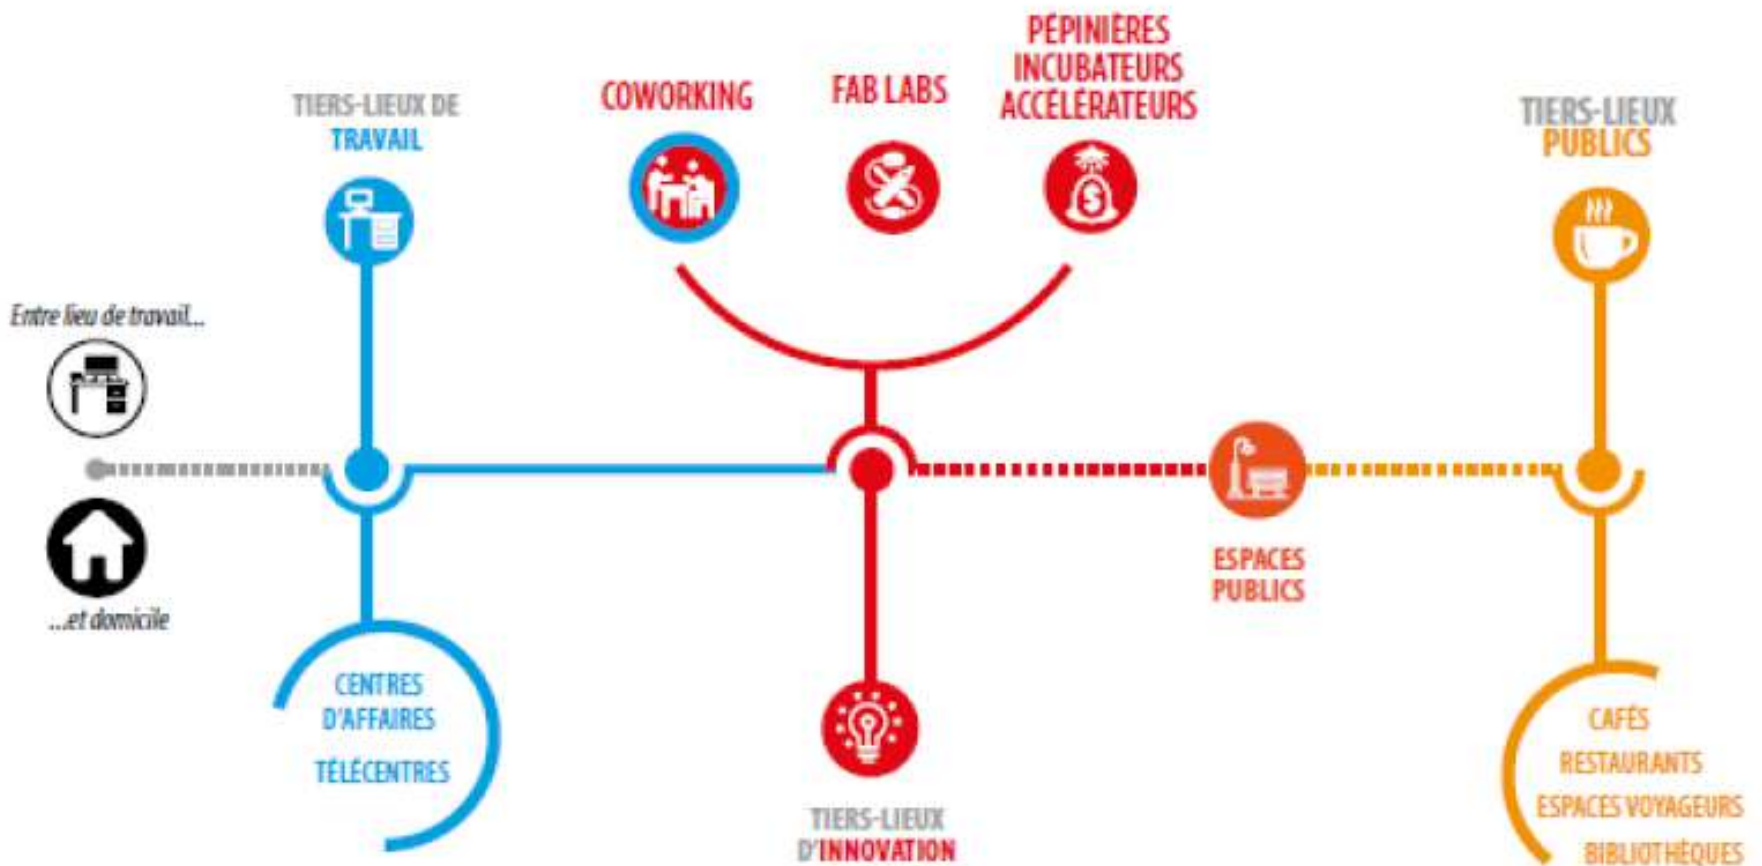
TIERS-LIEUX DE TRAVAIL

COWORKING

FAB LABS

PÉPINIÈRES
INCUBATEURS
ACCÉLÉRATEURS

TIERS-LIEUX PUBLICS

Entre lieu de travail...

...et domicile

CENTRES D'AFFAIRES

TÉLÉCENTRES

ESPACES PUBLICS

TIERS-LIEUX D'INNOVATION

CAFÉS
RESTAURANTS
ESPACES VOYAGEURS
BIBLIOTHÈQUES